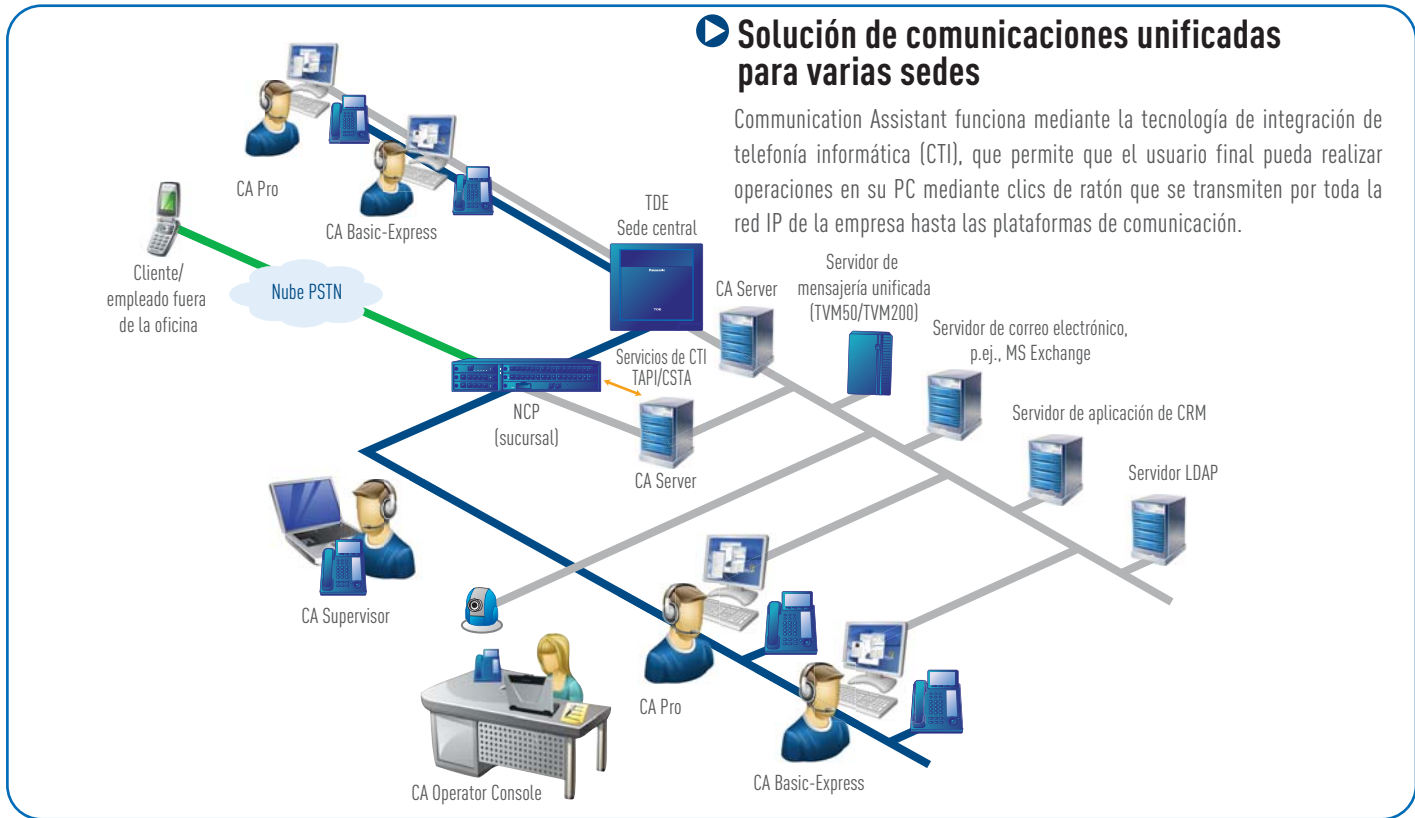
Solución de comunicaciones unificadas para varias sedes

Communication Assistant funciona mediante la tecnología de integración de telefonía informática (CTI), que permite que el usuario final pueda realizar operaciones en su PC mediante clics de ratón que se transmiten por toda la red IP de la empresa hasta las plataformas de comunicación.

CA Pro

CA Basic-Express

TDE
Sede central

Cliente/
empleado fuera
de la oficina

Nube PSTN

CA Server

Servidor de
mensajería unificada
(TVM50/TVM200)

Servidor de correo electrónico,
p.ej., MS Exchange

Servicios de CTI
TAPI/CSTA

NCP
(sucursal)

CA Server

Servidor de aplicación de CRM

Servidor LDAP

CA Supervisor

CA Pro

CA Operator Console

CA Basic-Express